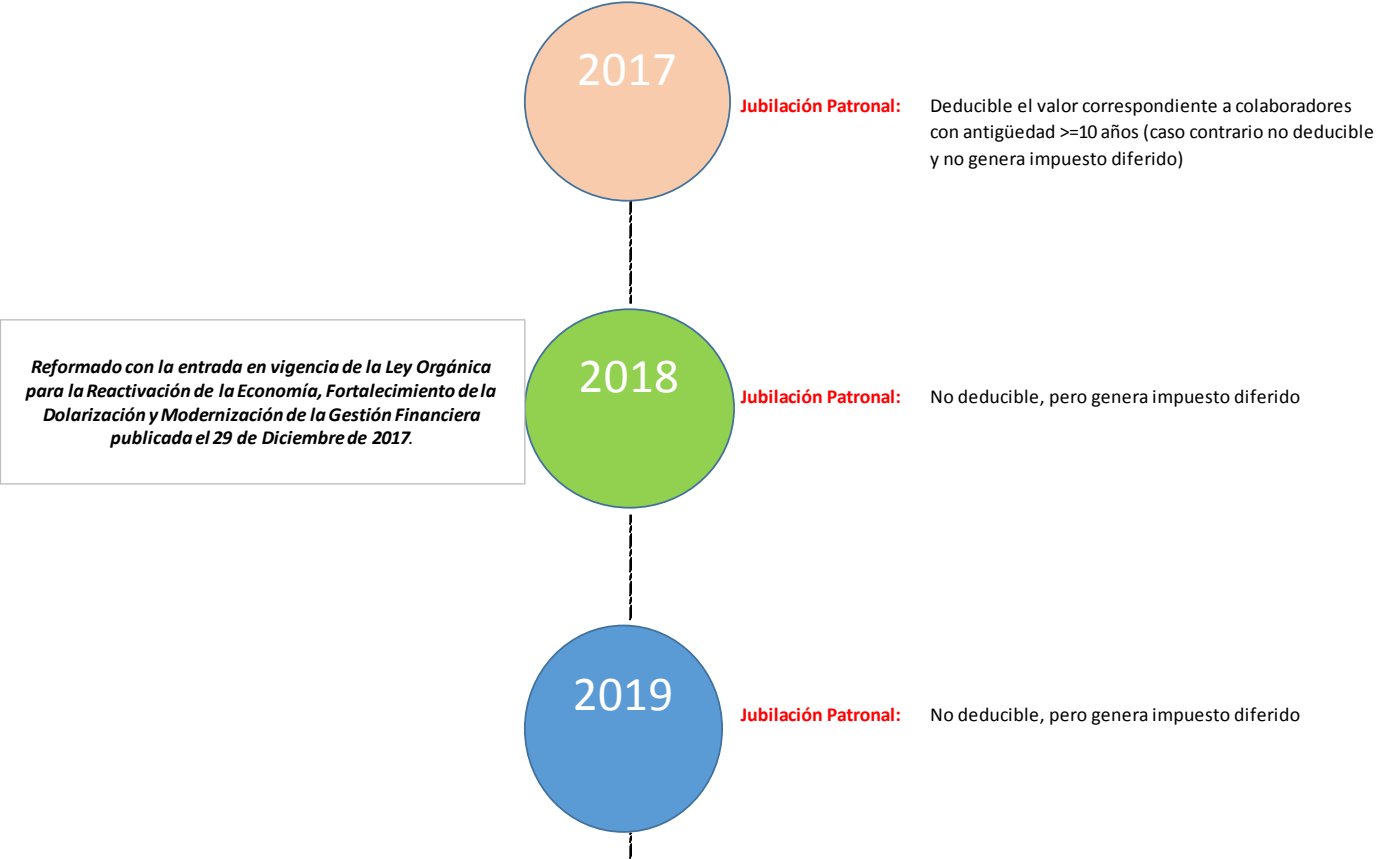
2017

Jubilación Patronal: Deducible el valor correspondiente a colaboradores con antigüedad >=10 años (caso contrario no deducible y no genera impuesto diferido)

Reformado con la entrada en vigencia de la Ley Orgánica para la Reactivación de la Economía, Fortalecimiento de la Dolarización y Modernización de la Gestión Financiera publicada el 29 de Diciembre de 2017.

2018

Jubilación Patronal: No deducible, pero genera impuesto diferido

2019

Jubilación Patronal: No deducible, pero genera impuesto diferido